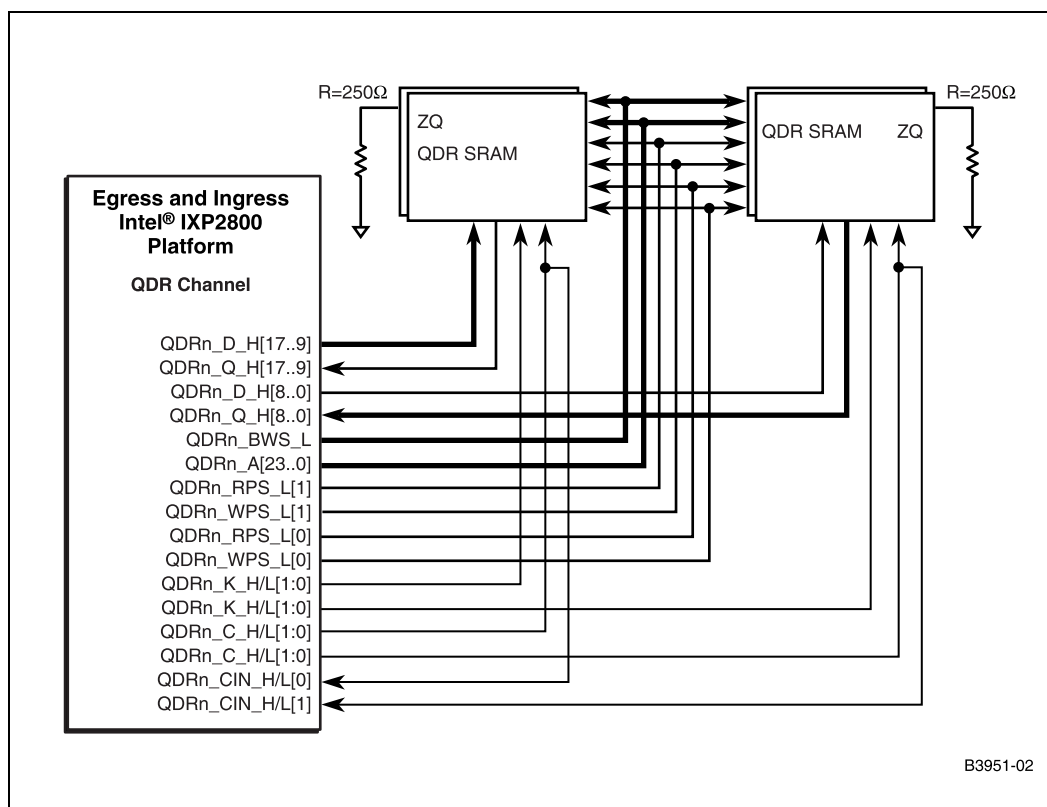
R=250Ω

ZQ

QDR SRAM

QDR SRAM

ZQ

R=250Ω

Egress and Ingress Intel® IXP2800 Platform

QDR Channel

QDRn_D_H[17..9]
QDRn_Q_H[17..9]
QDRn_D_H[8..0]
QDRn_Q_H[8..0]
QDRn_BWS_L
QDRn_A[23..0]
QDRn_RPS_L[1]
QDRn_WPS_L[1]
QDRn_RPS_L[0]
QDRn_WPS_L[0]
QDRn_K_H/L[1:0]
QDRn_K_H/L[1:0]
QDRn_C_H/L[1:0]
QDRn_C_H/L[1:0]
QDRn_CIN_H/L[0]
QDRn_CIN_H/L[1]

B3951-02